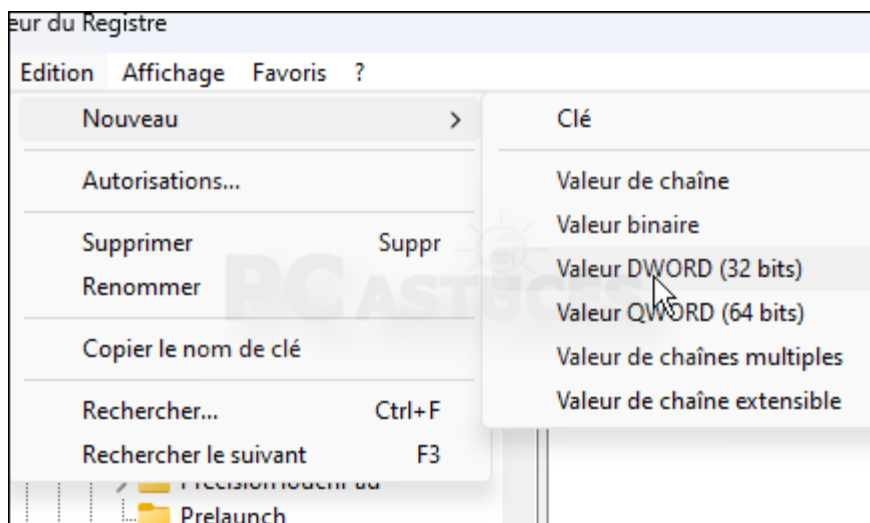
eur du Registre

Edition Affichage Favoris ?

Nouveau >

Autorisations...

Supprimer Suppr
Renommer

Copier le nom de clé

Rechercher... Ctrl+F
Rechercher le suivant F3

Clé

Valeur de chaîne
Valeur binaire
Valeur DWORD (32 bits)
Valeur QWORD (64 bits)
Valeur de chaînes multiples
Valeur de chaîne extensible

PC ASTUCES

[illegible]
Prelaunch